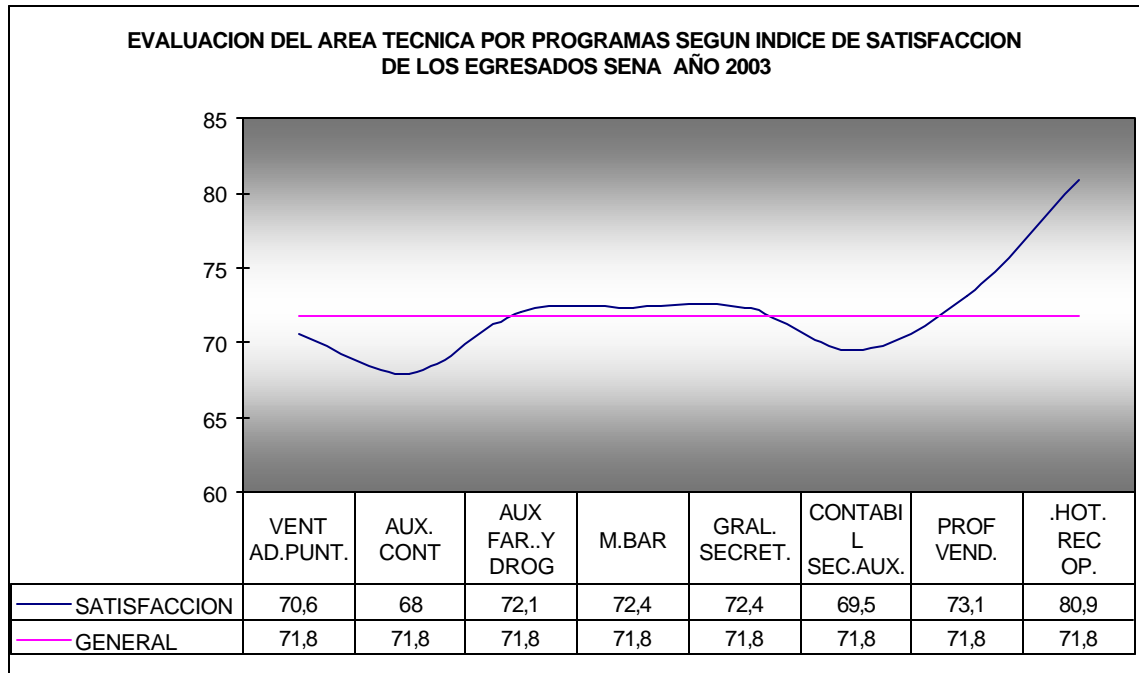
EVALUACION DEL AREA TECNICA POR PROGRAMAS SEGUN INDICE DE SATISFACCION DE LOS EGRESADOS SENA AÑO 2003

85
80
75
70
65
60

| | VENT AD.PUNT. | AUX. CONT | AUX FAR..Y DROG | M.BAR | GRAL. SECRET. | CONTABI L SEC.AUX. | PROF VEND. | .HOT. REC OP. |
|---|---|---|---|---|---|---|---|---|
| SATISFACCION | 70,6 | 68 | 72,1 | 72,4 | 72,4 | 69,5 | 73,1 | 80,9 |
| GENERAL | 71,8 | 71,8 | 71,8 | 71,8 | 71,8 | 71,8 | 71,8 | 71,8 |